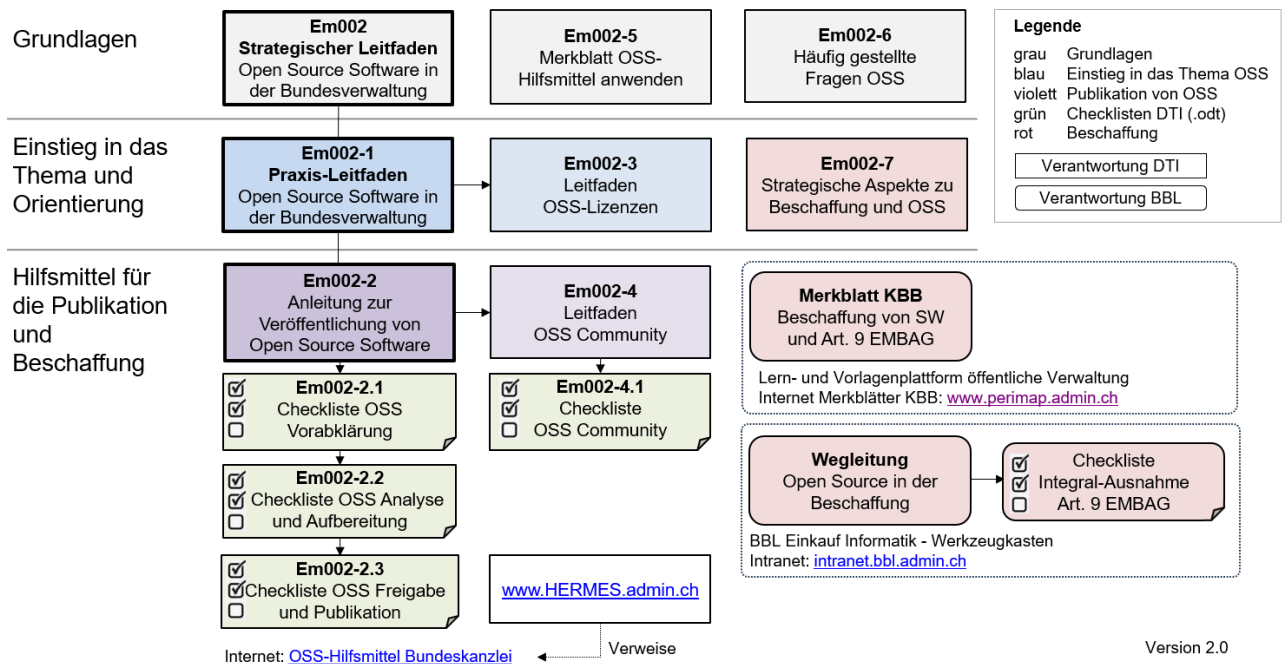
Grundlagen

Em002
Strategischer Leitfaden
Open Source Software in der Bundesverwaltung

Em002-5
Merkblatt OSS-Hilfsmittel anwenden

Em002-6
Häufig gestellte Fragen OSS

Legende
grau Grundlagen
blau Einstieg in das Thema OSS
violett Publikation von OSS
grün Checklisten DTI (.odt)
rot Beschaffung

Verantwortung DTI
Verantwortung BBL

Einstieg in das Thema und Orientierung

Em002-1
Praxis-Leitfaden
Open Source Software in der Bundesverwaltung

Em002-3
Leitfaden
OSS-Lizenzen

Em002-7
Strategische Aspekte zu Beschaffung und OSS

Hilfsmittel für die Publikation und Beschaffung

Em002-2
Anleitung zur Veröffentlichung von Open Source Software

Em002-4
Leitfaden
OSS Community

Merkblatt KBB
Beschaffung von SW und Art. 9 EMBAG

Lern- und Vorlagenplattform öffentliche Verwaltung
Internet Merkblätter KBB: www.perimap.admin.ch

☑ ☑ ☐ Em002-2.1
Checkliste OSS
Vorabklärung

☑ ☑ ☐ Em002-4.1
Checkliste
OSS Community

Wegleitung
Open Source in der Beschaffung

☑ ☑ ☐ Checkliste
Integral-Ausnahme
Art. 9 EMBAG

☑ ☑ ☐ Em002-2.2
Checkliste OSS Analyse und Aufbereitung

BBL Einkauf Informatik - Werkzeugkasten
Intranet: intranet.bbl.admin.ch

☑ ☑ ☐ Em002-2.3
Checkliste OSS Freigabe und Publikation

www.HERMES.admin.ch

Verweise

Internet: OSS-Hilfsmittel Bundeskanzlei

Version 2.0